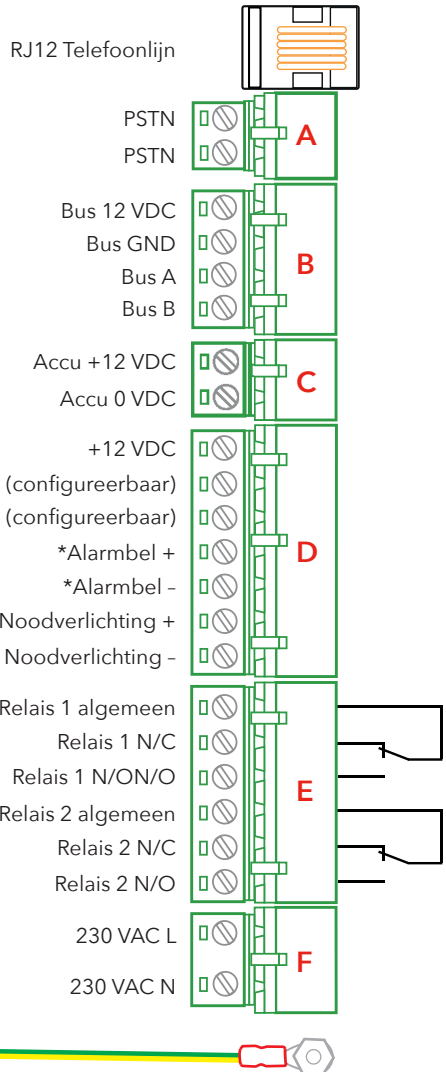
RJ12 Telefoonlijn

PSTN
PSTN
A

Bus 12 VDC
Bus GND
Bus A
Bus B
B

Accu +12 VDC
Accu 0 VDC
C

+12 VDC
(configureerbaar)
(configureerbaar)
*Alarmbel +
*Alarmbel –
Noodverlichting +
Noodverlichting –
D

Relais 1 algemeen
Relais 1 N/C
Relais 1 N/ON/O
Relais 2 algemeen
Relais 2 N/C
Relais 2 N/O
E

230 VAC L
230 VAC N
F